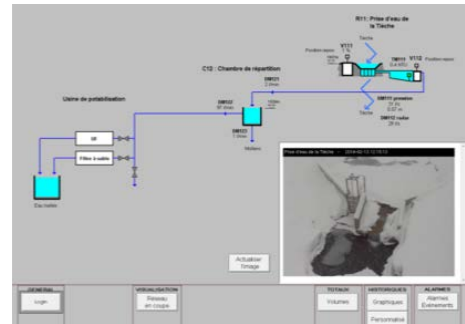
R11 : Prise d'eau de la Tèche

Tèche

Position repos

V111

Position repos

V112

SM111

SM121

C12 : Chambre de répartition

SM122

SM123

Usine de potabilisation

UF

Filtre à sable

Eau traitée

Mollans

SM111 pression

SM112 radar

Prise d'eau de la Tèche — 2014-02-13 12:15:13

Actualiser l'image

GÉNÉRAL

Login

VISUALISATION

Réseau en coupe

TOTAUX

Volumes

HISTORIQUES

Graphiques

Personnalisé

ALARMES

Alarmes Evénements